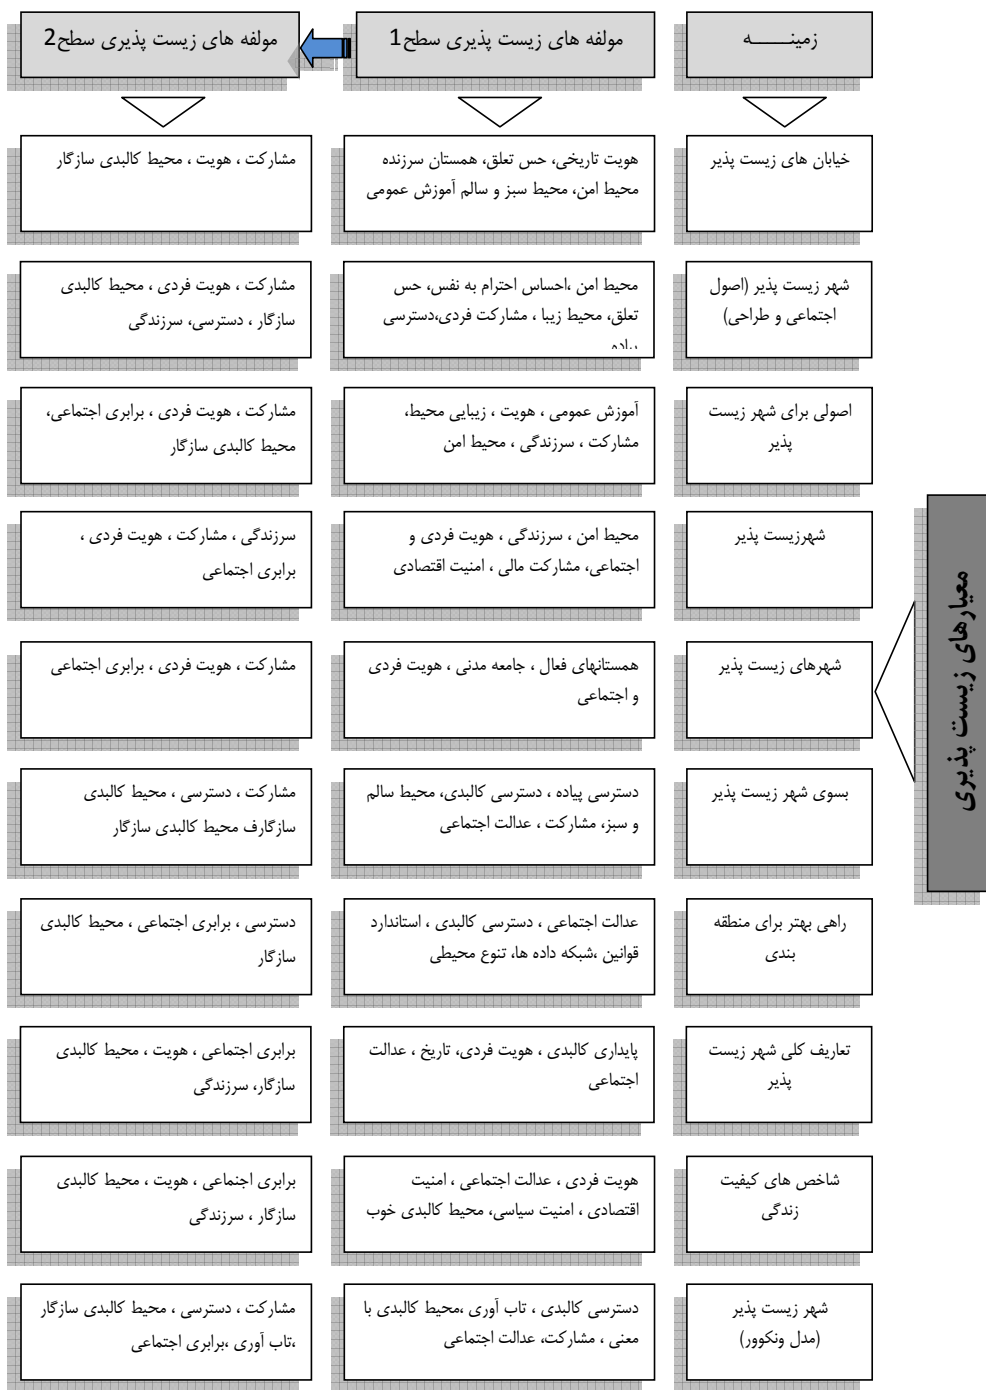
زمینـــــه

مولفه های زیست پذیری سطح1

مولفه های زیست پذیری سطح2

معیارهای زیست پذیری

| زمینه | مولفه های زیست پذیری سطح1 | مولفه های زیست پذیری سطح2 |
|---|---|---|
| خیابان های زیست پذیر | هویت تاریخی، حس تعلق، همستان سرزنده محیط امن، محیط سبز و سالم آموزش عمومی | مشارکت ، هویت ، محیط کالبدی سازگار |
| شهر زیست پذیر (اصول اجتماعی و طراحی) | محیط امن ،احساس احترام به نفس، حس تعلق، محیط زیبا ، مشارکت فردی،دسترسی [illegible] | مشارکت ، هویت فردی ، محیط کالبدی سازگار ، دسترسی، سرزندگی |
| اصولی برای شهر زیست پذیر | آموزش عمومی ، هویت ، زیبایی محیط، مشارکت ، سرزندگی ، محیط امن | مشارکت ، هویت فردی ، برابری اجتماعی، محیط کالبدی سازگار |
| شهرزیست پذیر | محیط امن ، سرزندگی ، هویت فردی و اجتماعی، مشارکت مالی ، امنیت اقتصادی | سرزندگی ، مشارکت ، هویت فردی ، برابری اجتماعی |
| شهرهای زیست پذیر | همستانهای فعال ، جامعه مدنی ، هویت فردی و اجتماعی | مشارکت ، هویت فردی ، برابری اجتماعی |
| بسوی شهر زیست پذیر | دسترسی پیاده ، دسترسی کالبدی، محیط سالم و سبز، مشارکت ، عدالت اجتماعی | مشارکت ، دسترسی ، محیط کالبدی سازگارف محیط کالبدی سازگار |
| راهی بهتر برای منطقه بندی | عدالت اجتماعی ، دسترسی کالبدی ، استاندارد قوانین ،شبکه داده ها، تنوع محیطی | دسترسی ، برابری اجتماعی ، محیط کالبدی سازگار |
| تعاریف کلی شهر زیست پذیر | پایداری کالبدی ، هویت فردی، تاریخ ، عدالت اجتماعی | برابری اجتماعی ، هویت ، محیط کالبدی سازگار، سرزندگی |
| شاخص های کیفیت زندگی | هویت فردی ، عدالت اجتماعی ، امنیت اقتصادی ، امنیت سیاسی، محیط کالبدی خوب | برابری اجنماعی ، هویت ، محیط کالبدی سازگار ، سرزندگی |
| شهر زیست پذیر (مدل ونکوور) | دسترسی کالبدی ، تاب آوری ،محیط کالبدی با معنی ، مشارکت، عدالت اجتماعی | مشارکت ، دسترسی ، محیط کالبدی سازگار ،تاب آوری ،برابری اجتماعی |